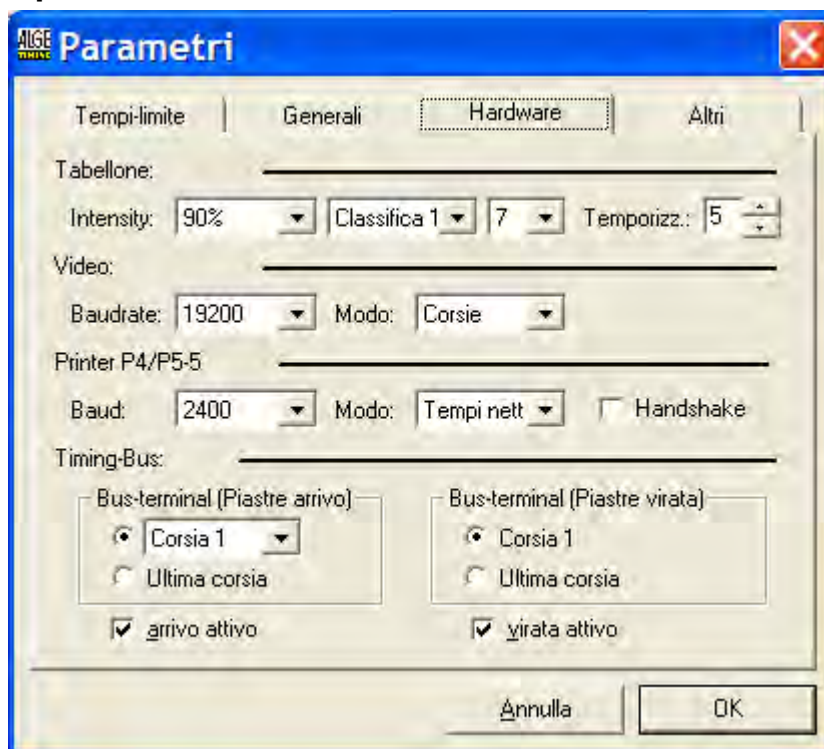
ALGE TIMING Parametri

Tempi-limite | Generali | Hardware | Altri

Tabellone:

Intensity: 90% Classifica 1 7 Temporizz.: 5

Video:

Baudrate: 19200 Modo: Corsie

Printer P4/P5-5

Baud: 2400 Modo: Tempi nett Handshake

Timing-Bus:

Bus-terminal (Piastre arrivo)
Corsia 1
Ultima corsia

Bus-terminal (Piastre virata)
Corsia 1
Ultima corsia

arrivo attivo

virata attivo

Annulla OK